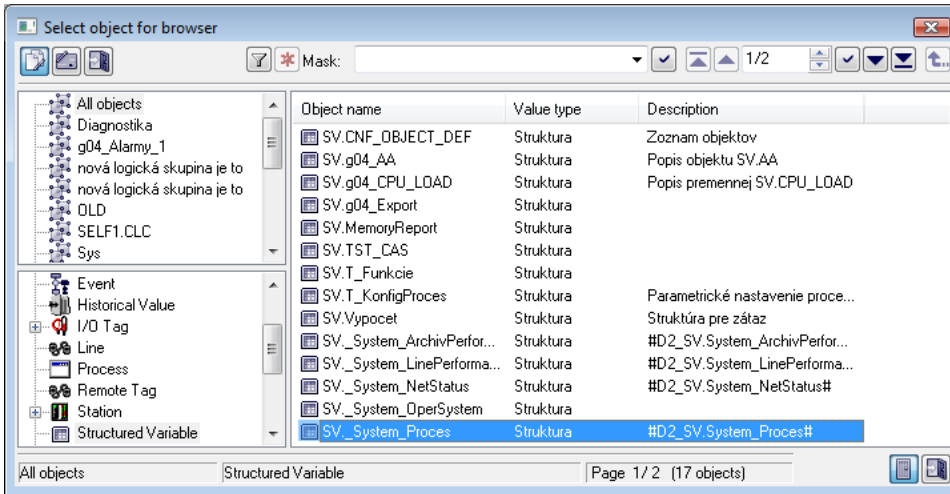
Select object for browser

Mask:

1/2

All objects
Diagnostika
g04_Alarmy_1
nová logická skupina je to
nová logická skupina je to
OLD
SELF1.CLC
Sys

Event
Historical Value
I/O Tag
Line
Process
Remote Tag
Station
Structured Variable

| Object name | Value type | Description |
|---|---|---|
| SV.CNF_OBJECT_DEF | Struktura | Zoznam objektov |
| SV.g04_AA | Struktura | Popis objektu SV.AA |
| SV.g04_CPU_LOAD | Struktura | Popis premennej SV.CPU_LOAD |
| SV.g04_Export | Struktura | |
| SV.MemoryReport | Struktura | |
| SV.TST_CAS | Struktura | |
| SV.T_Funkcie | Struktura | |
| SV.T_KonfigProces | Struktura | Parametrické nastavenie proce... |
| SV.Vypocet | Struktura | Struktúra pre zátaz |
| SV._System_ArchivPerfor... | Struktura | #D2_SV.System_ArchivPerfor... |
| SV._System_LinePerforma... | Struktura | #D2_SV.System_LinePerforma... |
| SV._System_NetStatus | Struktura | #D2_SV.System_NetStatus# |
| SV._System_OperSystem | Struktura | |
| SV._System_Proces | Struktura | #D2_SV.System_Proces# |

All objects | Structured Variable | Page 1/ 2 (17 objects)